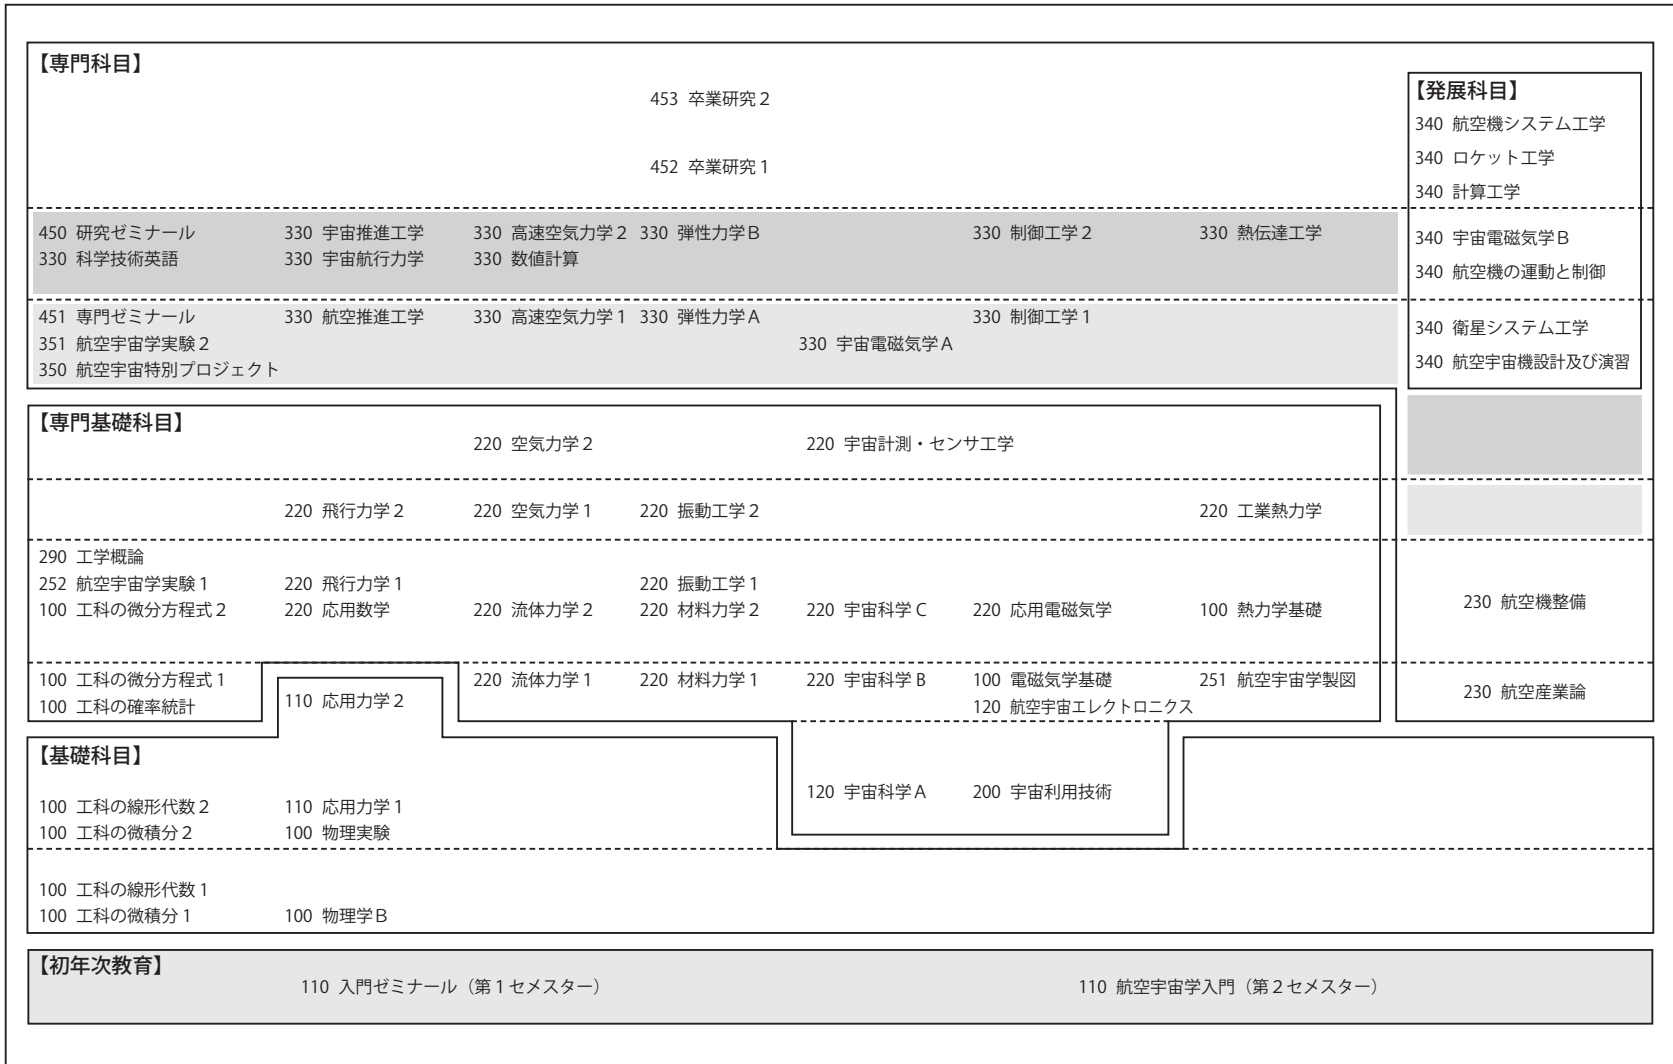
【専門科目】

453 卒業研究２

452 卒業研究１

450 研究ゼミナール
330 科学技術英語
330 宇宙推進工学
330 宇宙航行力学
330 高速空気力学２
330 数値計算
330 弾性力学Ｂ
330 制御工学２
330 熱伝達工学

451 専門ゼミナール
351 航空宇宙学実験２
350 航空宇宙特別プロジェクト
330 航空推進工学
330 高速空気力学１
330 弾性力学Ａ
330 宇宙電磁気学Ａ
330 制御工学１

【発展科目】
340 航空機システム工学
340 ロケット工学
340 計算工学

340 宇宙電磁気学Ｂ
340 航空機の運動と制御

340 衛星システム工学
340 航空宇宙機設計及び演習

【専門基礎科目】
220 空気力学２
220 宇宙計測・センサ工学

220 飛行力学２
220 空気力学１
220 振動工学２
220 工業熱力学

290 工学概論
252 航空宇宙学実験１
100 工科の微分方程式２
220 飛行力学１
220 応用数学
220 流体力学２
220 振動工学１
220 材料力学２
220 宇宙科学Ｃ
220 応用電磁気学
100 熱力学基礎

230 航空機整備

100 工科の微分方程式１
100 工科の確率統計
110 応用力学２
220 流体力学１
220 材料力学１
220 宇宙科学Ｂ
100 電磁気学基礎
120 航空宇宙エレクトロニクス
251 航空宇宙学製図

230 航空産業論

【基礎科目】
100 工科の線形代数２
100 工科の微積分２
110 応用力学１
100 物理実験
120 宇宙科学Ａ
200 宇宙利用技術

100 工科の線形代数１
100 工科の微積分１
100 物理学Ｂ

【初年次教育】
110 入門ゼミナール（第１セメスター）
110 航空宇宙学入門（第２セメスター）